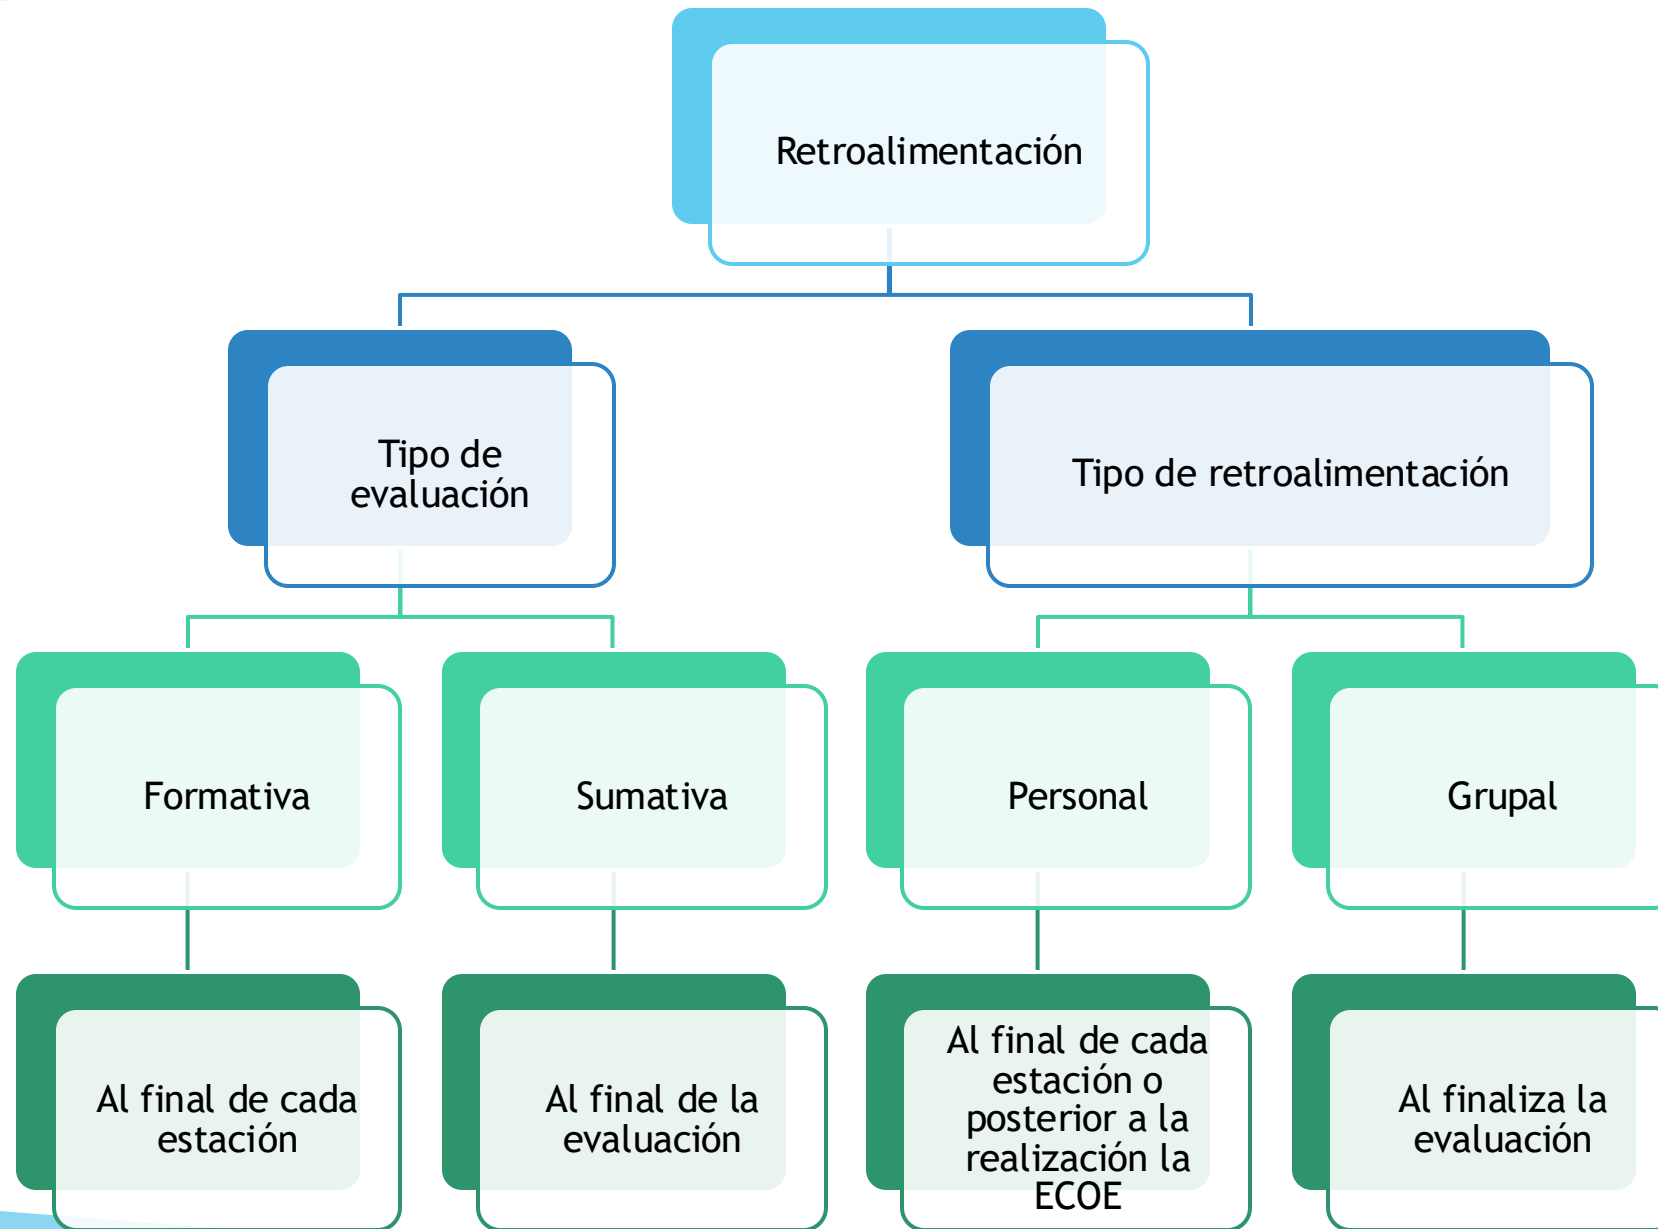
Retroalimentación

Tipo de evaluación

Tipo de retroalimentación

Formativa

Sumativa

Personal

Grupal

Al final de cada estación

Al final de la evaluación

Al final de cada estación o posterior a la realización la ECOE

Al finaliza la evaluación